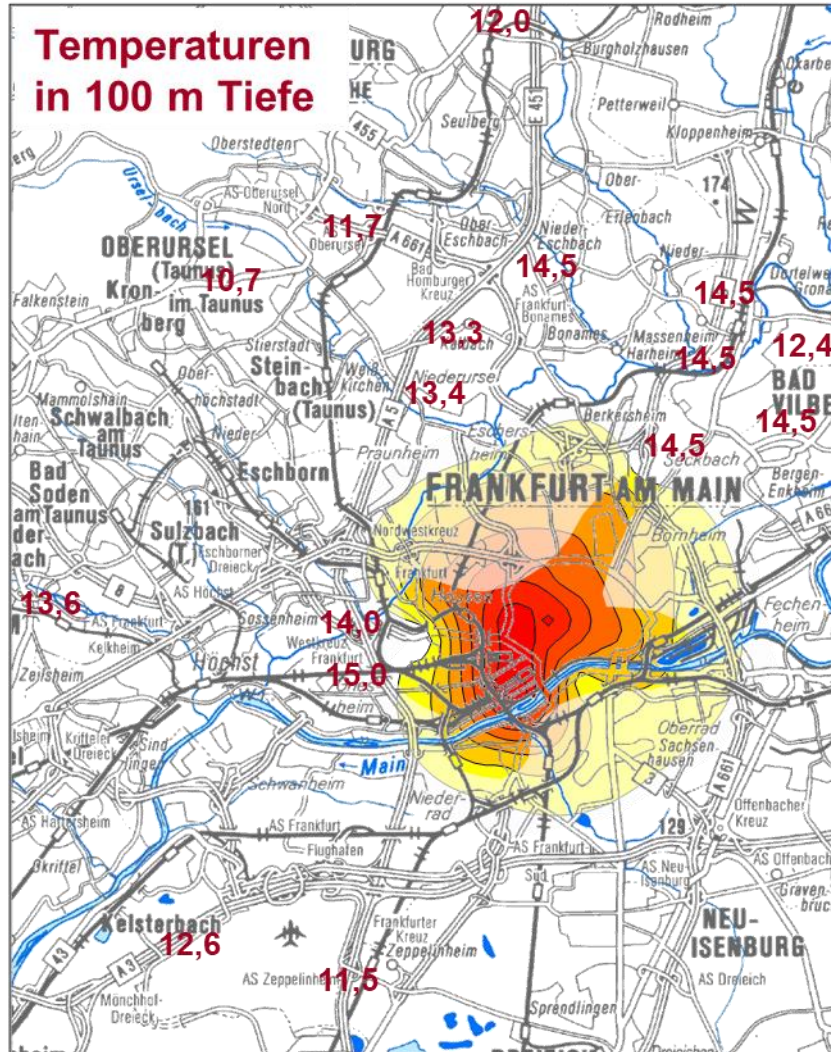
Temperaturen in 100 m Tiefe

12,0
11,7
10,7
14,5
14,5
13,3
14,5
12,4
13,4
14,5
14,5
13,6
14,0
15,0
12,6
11,5

URG
HE
Rodheim
Burgholzhausen
Seulberg
E 45
Petterweil
Kloppenheim
455
Oberstedten
Ober-
174
Erlenbach
Ursel bach
AS Oberursel Nord
Oberursel
A 661
Ober Eschbach
Nieder-Eschbach
Nieder-
OBERURSEL (Taunus)
Bad Homburger Kreuz
AS Frankfurt-Bonames
Bonames
Dortelweil
Grona
Falkenstein
Kronberg
im Taunus
Stierstadt
Kalbach
Massenheim
Harheim
BAD VILBEL
Steinbach (Taunus)
Ober-
höchstadt
Weißkirchen
Niederursel
Mammolshain
Schwalbach am Taunus
Nieder
A 5
Eschersheim
Berkersheim
Seckbach
Bergen-Enkheim
Bad Soden am Taunus
Eschborn
Praunheim
FRANKFURT AM MAIN
161
Sulzbach (T.)
Eschborner Dreieck
Nordwestkreuz
Bornheim
A 66
AS Höchst
Frankfurt
8
AS Frankfurt
Sossenheim
Westkreuz Frankfurt
Fechenheim
Kelkheim
Höchst
Zeilsheim
Krifteler Dreieck
Sindlingen
Schwanheim
Main
Oberrad
Sachsenhausen
Niederrad
A 661
3
Offenbacher Kreuz
AS Hattersheim
AS Frankfurt
129
Flughafen
AS Frankfurt Süd
AS Neu-Isenburg
AS Offenbach
Gravenbruch
Okriftel
Kelsterbach
NEU-ISENBURG
A 3
43
Frankfurter Kreuz
Zeppelinheim
AS Zeppelinheim
AS Dreieich
Mönchhof-Dreieck
Sprendlingen